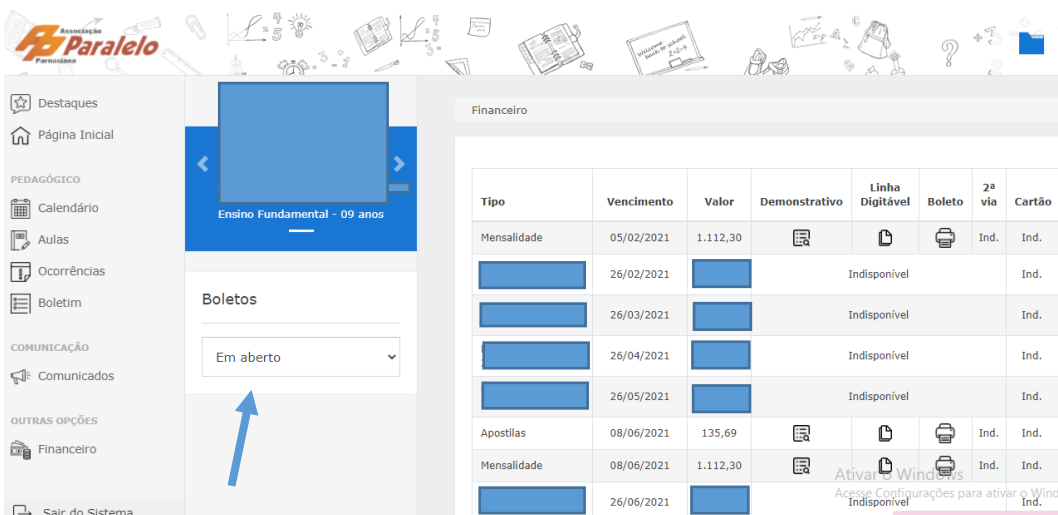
Associação Paralelo Parnasiana

Destaques
Página Inicial

PEDAGÓGICO
Calendário
Aulas
Ocorrências
Boletim

COMUNICAÇÃO
Comunicados

OUTRAS OPÇÕES
Financeiro

Sair do Sistema

Ensino Fundamental - 09 anos

Boletos

Em aberto

Financeiro

| Tipo | Vencimento | Valor | Demonstrativo | Linha Digitável | Boleto | 2ª via | Cartão |
|---|---|---|---|---|---|---|---|
| Mensalidade | 05/02/2021 | 1.112,30 | | | | Ind. | Ind. |
| | 26/02/2021 | | Indisponível | | | | Ind. |
| | 26/03/2021 | | Indisponível | | | | Ind. |
| | 26/04/2021 | | Indisponível | | | | Ind. |
| | 26/05/2021 | | Indisponível | | | | Ind. |
| Apostilas | 08/06/2021 | 135,69 | | | | Ind. | Ind. |
| Mensalidade | 08/06/2021 | 1.112,30 | | | | Ind. | Ind. |
| | 26/06/2021 | | Indisponível | | | | |

Ativar o Windows
Acesse Configurações para ativar o Windows